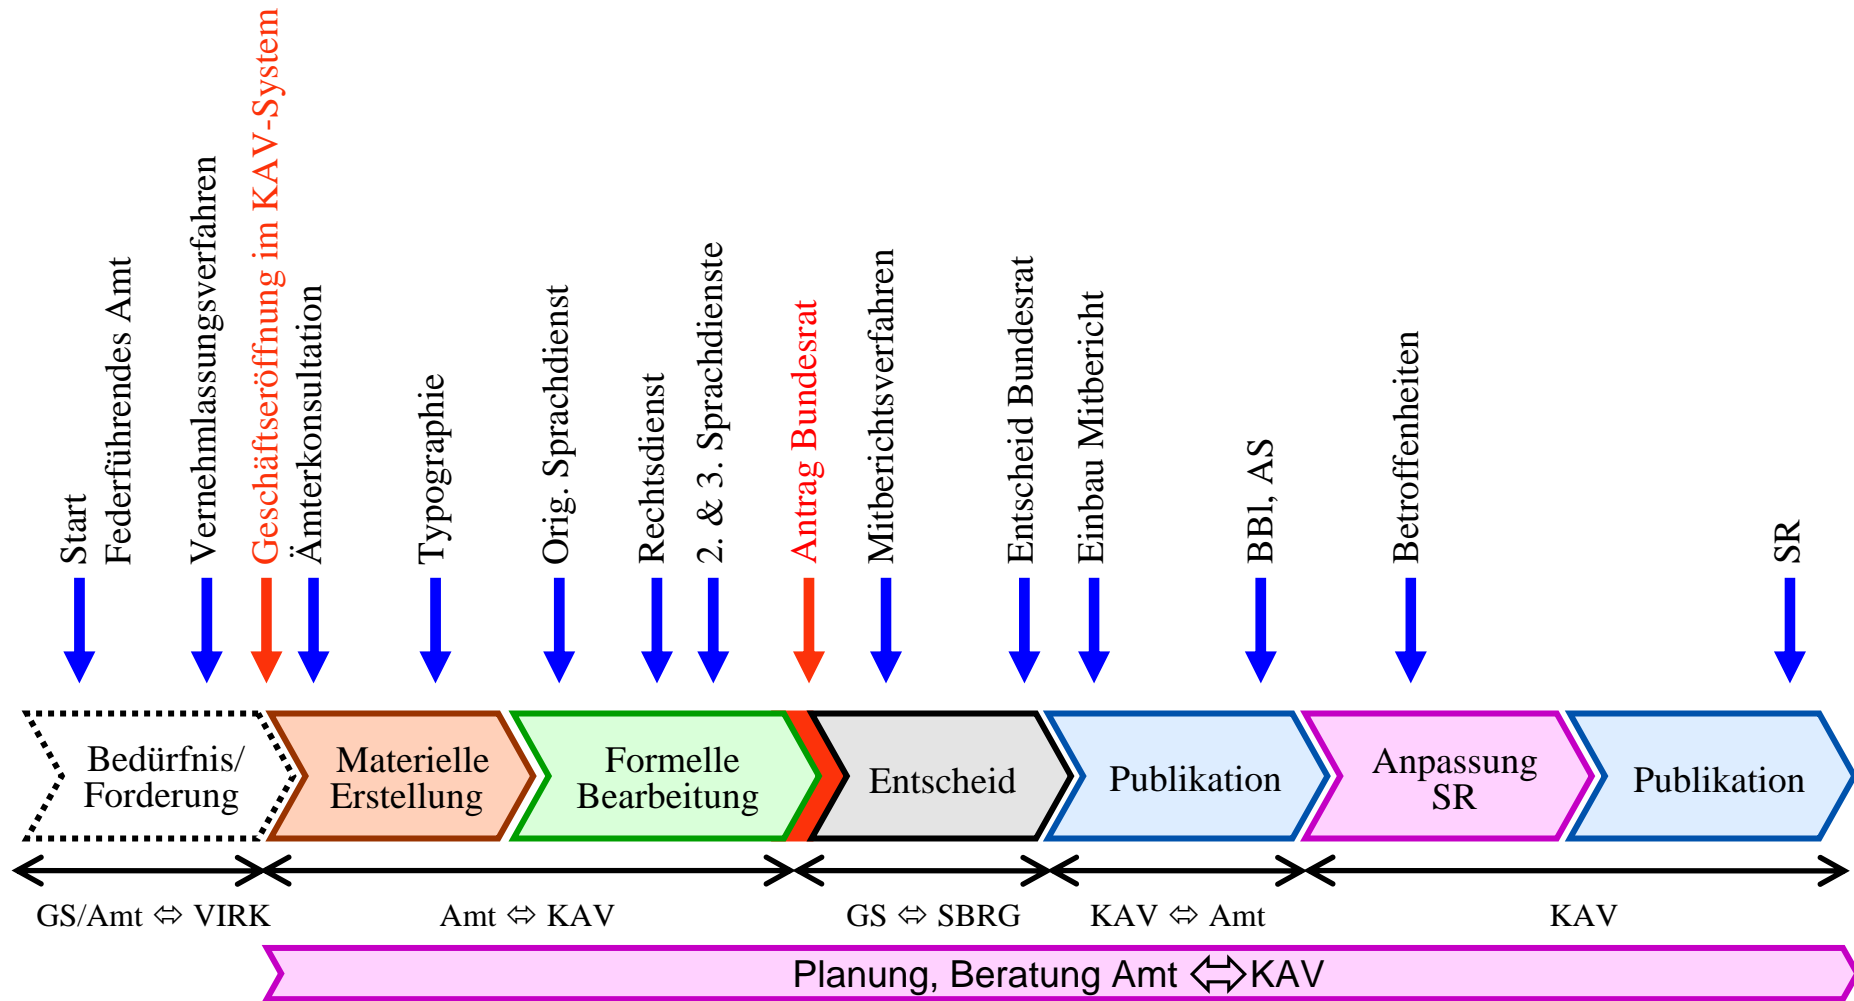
Start
Federführendes Amt
Vernehmlassungsverfahren
Geschäftseröffnung im KAV-System
Ämterkonsultation
Typographie
Orig. Sprachdienst
Rechtsdienst
2. & 3. Sprachdienste
Antrag Bundesrat
Mitberichtsverfahren
Entscheid Bundesrat
Einbau Mitbericht
BBl, AS
Betroffenheiten
SR

Bedürfnis/ Forderung
Materielle Erstellung
Formelle Bearbeitung
Entscheid
Publikation
Anpassung SR
Publikation

GS/Amt ⇔ VIRK
Amt ⇔ KAV
GS ⇔ SBRG
KAV ⇔ Amt
KAV

Planung, Beratung Amt ⇔ KAV